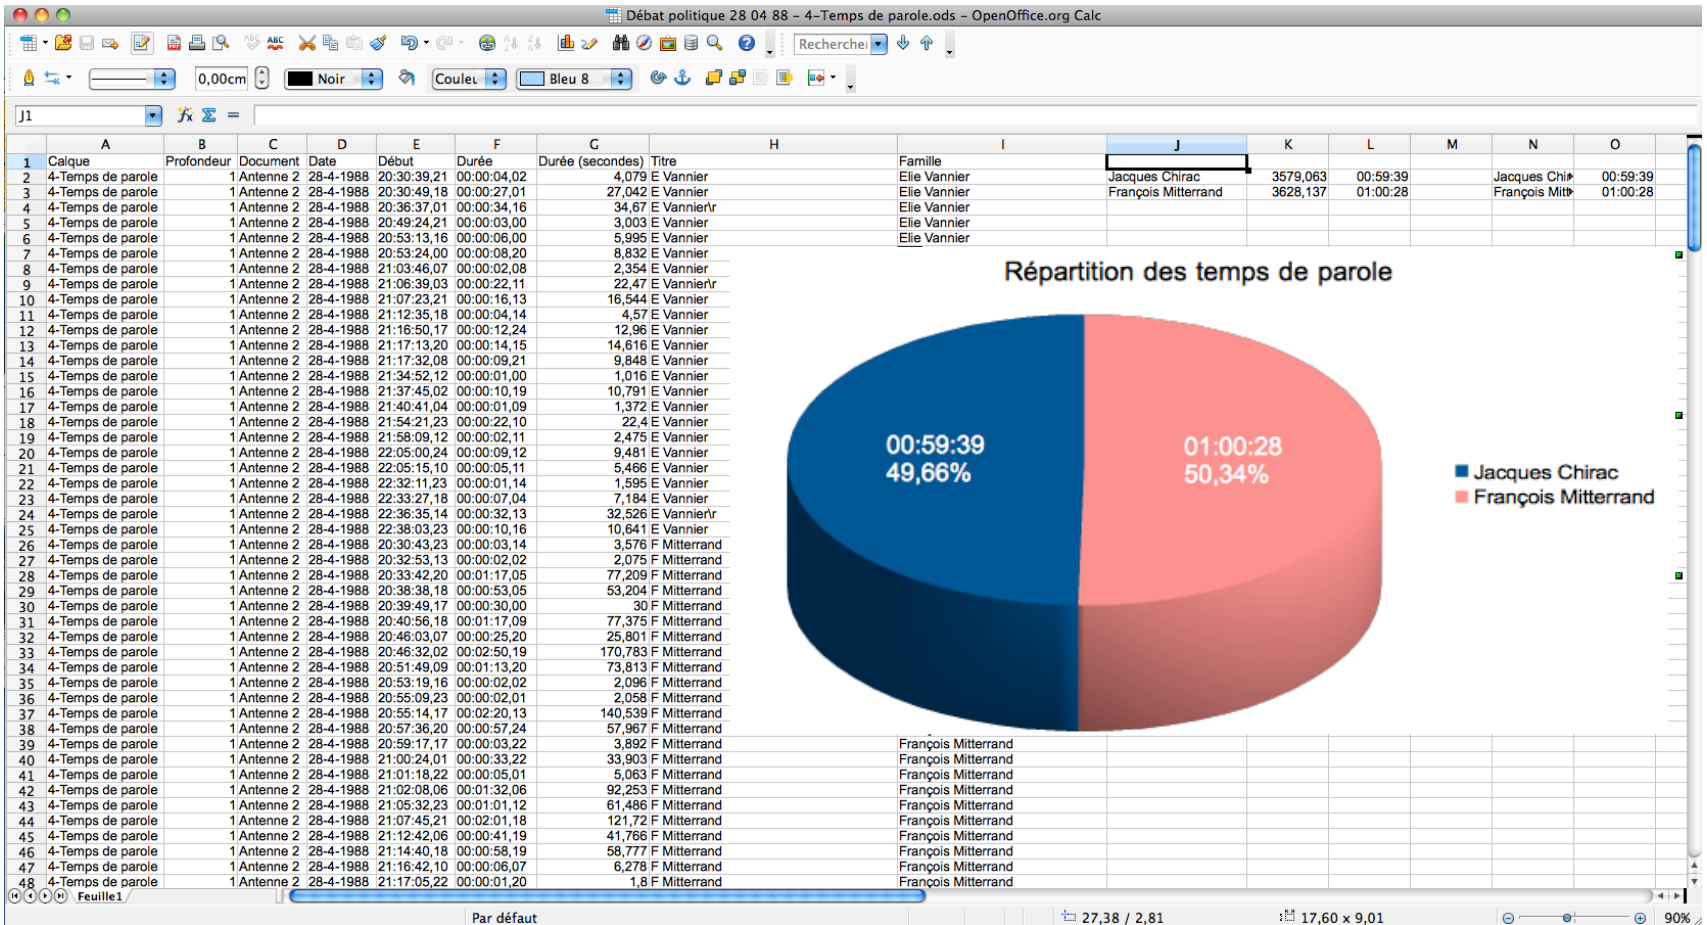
Débat politique 28 04 88 – 4-Temps de parole.ods – OpenOffice.org Calc

Recherche

0,00cm Noir Couleu Bleu 8

J1

| | A | B | C | D | E | F | G | H | I | J | K | L | M | N | O |
|---|---|---|---|---|---|---|---|---|---|---|---|---|---|---|---|
| 1 | Calque | Profondeur | Document | Date | Début | Durée | Durée (secondes) | Titre | Famille | | | | | | |
| 2 | 4-Temps de parole | 1 | Antenne 2 | 28-4-1988 | 20:30:39,21 | 00:00:04,02 | 4,079 | E Vannier | Elie Vannier | Jacques Chirac | 3579,063 | 00:59:39 | | Jacques Chi | 00:59:39 |
| 3 | 4-Temps de parole | 1 | Antenne 2 | 28-4-1988 | 20:30:49,18 | 00:00:27,01 | 27,042 | E Vannier | Elie Vannier | François Mitterrand | 3628,137 | 01:00:28 | | François Mitt | 01:00:28 |
| 4 | 4-Temps de parole | 1 | Antenne 2 | 28-4-1988 | 20:36:37,01 | 00:00:34,16 | 34,67 | E Vannier\r | Elie Vannier | | | | | | |
| 5 | 4-Temps de parole | 1 | Antenne 2 | 28-4-1988 | 20:49:24,21 | 00:00:03,00 | 3,003 | E Vannier | Elie Vannier | | | | | | |
| 6 | 4-Temps de parole | 1 | Antenne 2 | 28-4-1988 | 20:53:13,16 | 00:00:06,00 | 5,995 | E Vannier | Elie Vannier | | | | | | |
| 7 | 4-Temps de parole | 1 | Antenne 2 | 28-4-1988 | 20:53:24,00 | 00:00:08,20 | 8,832 | E Vannier | | | | | | | |
| 8 | 4-Temps de parole | 1 | Antenne 2 | 28-4-1988 | 21:03:46,07 | 00:00:02,08 | 2,354 | E Vannier | | | | | | | |
| 9 | 4-Temps de parole | 1 | Antenne 2 | 28-4-1988 | 21:06:39,03 | 00:00:22,11 | 22,47 | E Vannier\r | | | | | | | |
| 10 | 4-Temps de parole | 1 | Antenne 2 | 28-4-1988 | 21:07:23,21 | 00:00:16,13 | 16,544 | E Vannier | | | | | | | |
| 11 | 4-Temps de parole | 1 | Antenne 2 | 28-4-1988 | 21:12:35,18 | 00:00:04,14 | 4,57 | E Vannier | | | | | | | |
| 12 | 4-Temps de parole | 1 | Antenne 2 | 28-4-1988 | 21:16:50,17 | 00:00:12,24 | 12,96 | E Vannier | | | | | | | |
| 13 | 4-Temps de parole | 1 | Antenne 2 | 28-4-1988 | 21:17:13,20 | 00:00:14,15 | 14,616 | E Vannier | | | | | | | |
| 14 | 4-Temps de parole | 1 | Antenne 2 | 28-4-1988 | 21:17:32,08 | 00:00:09,21 | 9,848 | E Vannier | | | | | | | |
| 15 | 4-Temps de parole | 1 | Antenne 2 | 28-4-1988 | 21:34:52,12 | 00:00:01,00 | 1,016 | E Vannier | | | | | | | |
| 16 | 4-Temps de parole | 1 | Antenne 2 | 28-4-1988 | 21:37:45,02 | 00:00:10,19 | 10,791 | E Vannier | | | | | | | |
| 17 | 4-Temps de parole | 1 | Antenne 2 | 28-4-1988 | 21:40:41,04 | 00:00:01,09 | 1,372 | E Vannier | | | | | | | |
| 18 | 4-Temps de parole | 1 | Antenne 2 | 28-4-1988 | 21:54:21,23 | 00:00:22,10 | 22,4 | E Vannier | | | | | | | |
| 19 | 4-Temps de parole | 1 | Antenne 2 | 28-4-1988 | 21:58:09,12 | 00:00:02,11 | 2,475 | E Vannier | | | | | | | |
| 20 | 4-Temps de parole | 1 | Antenne 2 | 28-4-1988 | 22:05:00,24 | 00:00:09,12 | 9,481 | E Vannier | | | | | | | |
| 21 | 4-Temps de parole | 1 | Antenne 2 | 28-4-1988 | 22:05:15,10 | 00:00:05,11 | 5,466 | E Vannier | | | | | | | |
| 22 | 4-Temps de parole | 1 | Antenne 2 | 28-4-1988 | 22:32:11,23 | 00:00:01,14 | 1,595 | E Vannier | | | | | | | |
| 23 | 4-Temps de parole | 1 | Antenne 2 | 28-4-1988 | 22:33:27,18 | 00:00:07,04 | 7,184 | E Vannier | | | | | | | |
| 24 | 4-Temps de parole | 1 | Antenne 2 | 28-4-1988 | 22:36:35,14 | 00:00:32,13 | 32,526 | E Vannier\r | | | | | | | |
| 25 | 4-Temps de parole | 1 | Antenne 2 | 28-4-1988 | 22:38:03,23 | 00:00:10,16 | 10,641 | E Vannier | | | | | | | |
| 26 | 4-Temps de parole | 1 | Antenne 2 | 28-4-1988 | 20:30:43,23 | 00:00:03,14 | 3,576 | F Mitterrand | | | | | | | |
| 27 | 4-Temps de parole | 1 | Antenne 2 | 28-4-1988 | 20:32:53,13 | 00:00:02,02 | 2,075 | F Mitterrand | | | | | | | |
| 28 | 4-Temps de parole | 1 | Antenne 2 | 28-4-1988 | 20:33:42,20 | 00:01:17,05 | 77,209 | F Mitterrand | | | | | | | |
| 29 | 4-Temps de parole | 1 | Antenne 2 | 28-4-1988 | 20:38:38,18 | 00:00:53,05 | 53,204 | F Mitterrand | | | | | | | |
| 30 | 4-Temps de parole | 1 | Antenne 2 | 28-4-1988 | 20:39:49,17 | 00:00:30,00 | 30 | F Mitterrand | | | | | | | |
| 31 | 4-Temps de parole | 1 | Antenne 2 | 28-4-1988 | 20:40:56,18 | 00:01:17,09 | 77,375 | F Mitterrand | | | | | | | |
| 32 | 4-Temps de parole | 1 | Antenne 2 | 28-4-1988 | 20:46:03,07 | 00:00:25,20 | 25,801 | F Mitterrand | | | | | | | |
| 33 | 4-Temps de parole | 1 | Antenne 2 | 28-4-1988 | 20:46:32,02 | 00:02:50,19 | 170,783 | F Mitterrand | | | | | | | |
| 34 | 4-Temps de parole | 1 | Antenne 2 | 28-4-1988 | 20:51:49,09 | 00:01:13,20 | 73,813 | F Mitterrand | | | | | | | |
| 35 | 4-Temps de parole | 1 | Antenne 2 | 28-4-1988 | 20:53:19,16 | 00:00:02,02 | 2,096 | F Mitterrand | | | | | | | |
| 36 | 4-Temps de parole | 1 | Antenne 2 | 28-4-1988 | 20:55:09,23 | 00:00:02,01 | 2,058 | F Mitterrand | | | | | | | |
| 37 | 4-Temps de parole | 1 | Antenne 2 | 28-4-1988 | 20:55:14,17 | 00:02:20,13 | 140,539 | F Mitterrand | | | | | | | |
| 38 | 4-Temps de parole | 1 | Antenne 2 | 28-4-1988 | 20:57:36,20 | 00:00:57,24 | 57,967 | F Mitterrand | | | | | | | |
| 39 | 4-Temps de parole | 1 | Antenne 2 | 28-4-1988 | 20:59:17,17 | 00:00:03,22 | 3,892 | F Mitterrand | François Mitterrand | | | | | | |
| 40 | 4-Temps de parole | 1 | Antenne 2 | 28-4-1988 | 21:00:24,01 | 00:00:33,22 | 33,903 | F Mitterrand | François Mitterrand | | | | | | |
| 41 | 4-Temps de parole | 1 | Antenne 2 | 28-4-1988 | 21:01:18,22 | 00:00:05,01 | 5,063 | F Mitterrand | François Mitterrand | | | | | | |
| 42 | 4-Temps de parole | 1 | Antenne 2 | 28-4-1988 | 21:02:08,06 | 00:01:32,06 | 92,253 | F Mitterrand | François Mitterrand | | | | | | |
| 43 | 4-Temps de parole | 1 | Antenne 2 | 28-4-1988 | 21:05:32,23 | 00:01:01,12 | 61,486 | F Mitterrand | François Mitterrand | | | | | | |
| 44 | 4-Temps de parole | 1 | Antenne 2 | 28-4-1988 | 21:07:45,21 | 00:02:01,18 | 121,72 | F Mitterrand | François Mitterrand | | | | | | |
| 45 | 4-Temps de parole | 1 | Antenne 2 | 28-4-1988 | 21:12:42,06 | 00:00:41,19 | 41,766 | F Mitterrand | François Mitterrand | | | | | | |
| 46 | 4-Temps de parole | 1 | Antenne 2 | 28-4-1988 | 21:14:40,18 | 00:00:58,19 | 58,777 | F Mitterrand | François Mitterrand | | | | | | |
| 47 | 4-Temps de parole | 1 | Antenne 2 | 28-4-1988 | 21:16:42,10 | 00:00:06,07 | 6,278 | F Mitterrand | François Mitterrand | | | | | | |
| 48 | 4-Temps de parole | 1 | Antenne 2 | 28-4-1988 | 21:17:05,22 | 00:00:01,20 | 1,8 | F Mitterrand | François Mitterrand | | | | | | |

Répartition des temps de parole

00:59:39
49,66%

01:00:28
50,34%

Jacques Chirac
François Mitterrand

Feuille1

Par défaut 27,38 / 2,81 17,60 x 9,01 90%